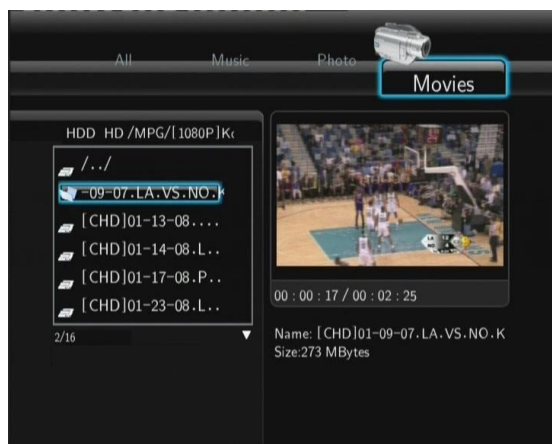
All Music Photo Movies

HDD HD /MPG/[1080P]K‹

/../

-09-07.LA.VS.NO.K

[CHD]01-13-08....

[CHD]01-14-08.L..

[CHD]01-17-08.P..

[CHD]01-23-08.L..

2/16

00 : 00 : 17 / 00 : 02 : 25

Name: [CHD]01-09-07.LA.VS.NO.K
Size:273 MBytes